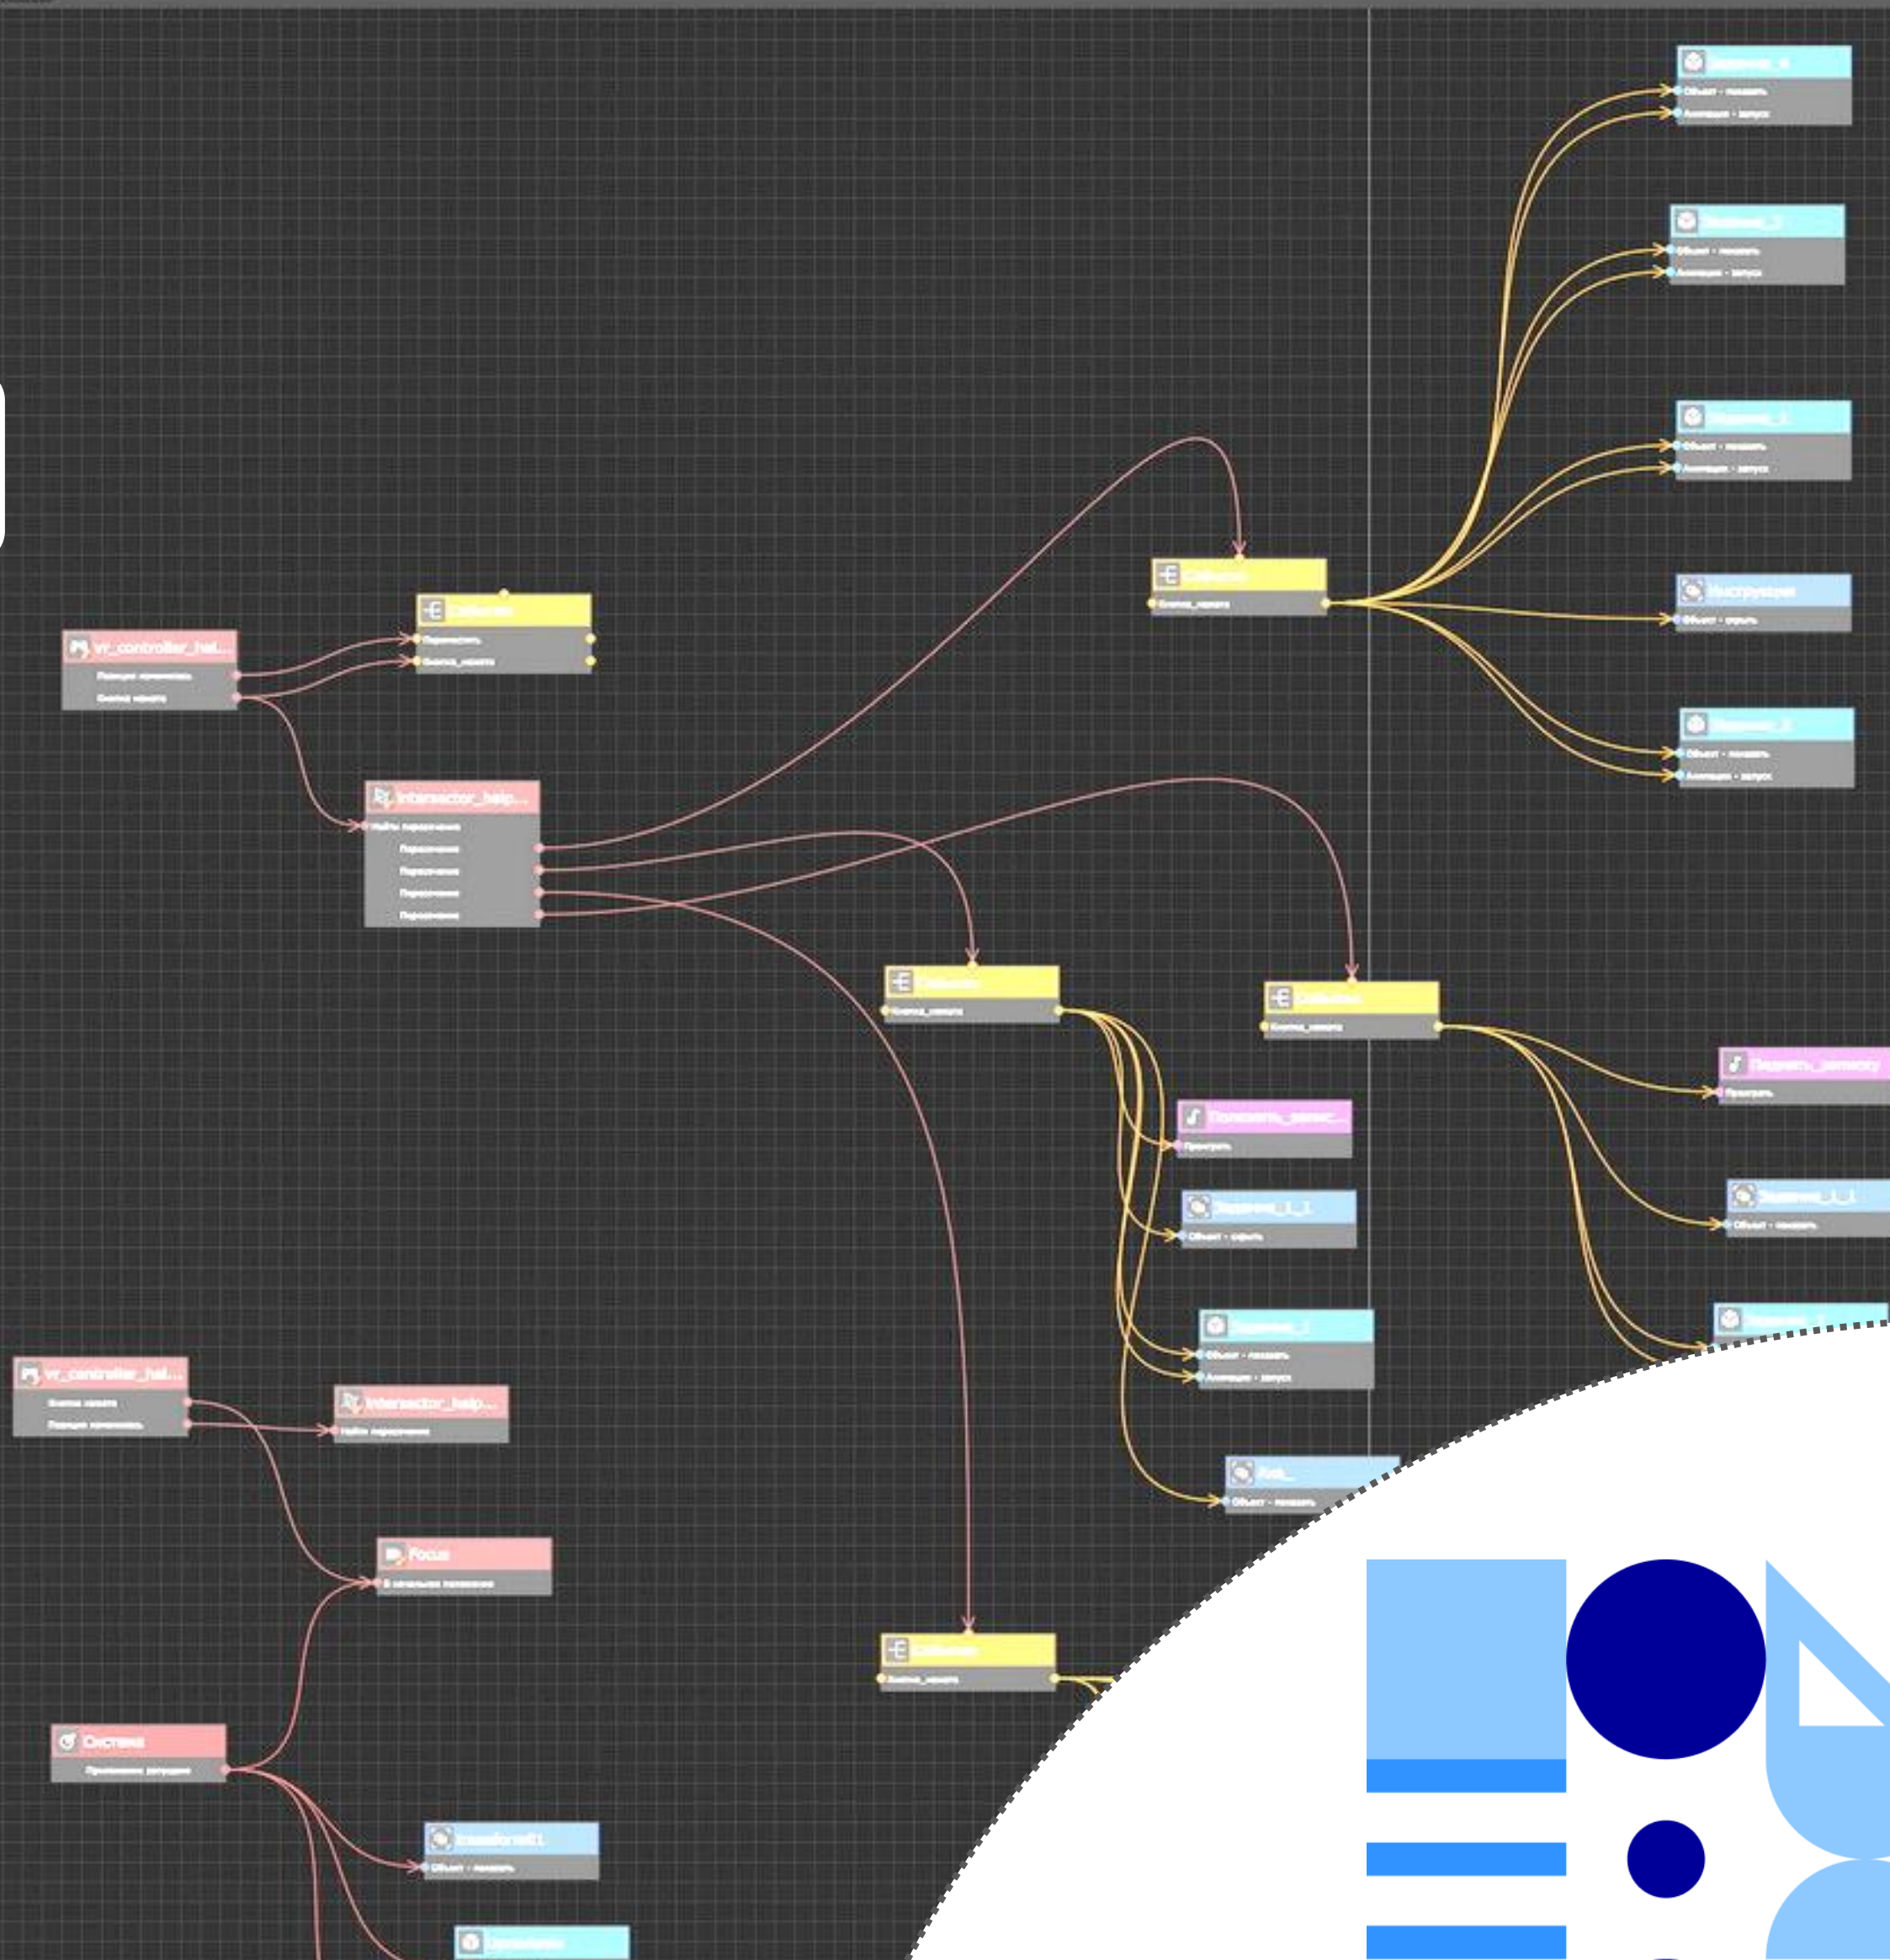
Задание_4
Объект - показать
Анимация - запуск

Задание_2
Объект - показать
Анимация - запуск

Задание_3
Объект - показать
Анимация - запуск

Событие
Кнопка_нажата

Инструкция
Объект - скрыть

Задание_5
Объект - показать
Анимация - запуск

vr_controller_hel...
Позиция изменилась
Кнопка нажата

Событие
Переместить
Кнопка_нажата

intersector_help...
Найти пересечения
Пересечение
Пересечение
Пересечение
Пересечение

Событие
Кнопка_нажата

Событие
Кнопка_нажата

Поднять_записку
Проиграть

Положить_запис...
Проиграть

Задание_1_1
Объект - скрыть

Задание_1_1
Объект - показать

Задание_1
Объект - показать
Анимация - запуск

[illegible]
Объект - показать

vr_controller_hel...
Кнопка нажата
Позиция изменилась

intersector_help...
Найти пересечения

Focus
В начальное положение

Событие
Кнопка_нажата

Система
Приложение запущено

transform01
Объект - показать

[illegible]